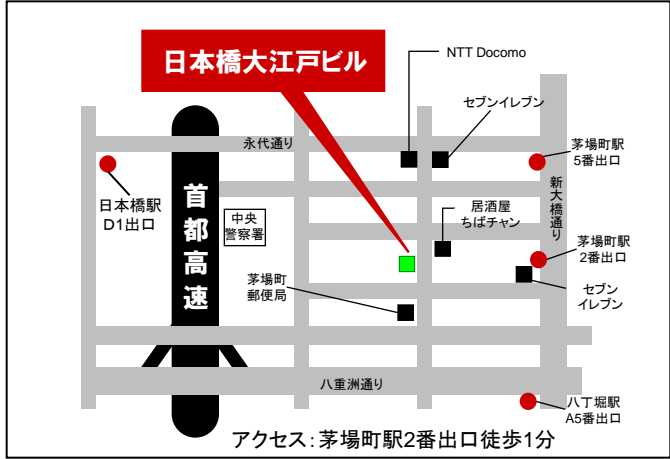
日本橋大江戸ビル

NTT Docomo

セブンイレブン

永代通り

茅場町駅
5番出口

日本橋駅
D1出口

首都高速

新大橋通り

中央
警察署

居酒屋
ちばチャン

茅場町駅
2番出口

茅場町
郵便局

セブン
イレブン

八重洲通り

八丁堀駅
A5番出口

アクセス：茅場町駅2番出口徒歩1分